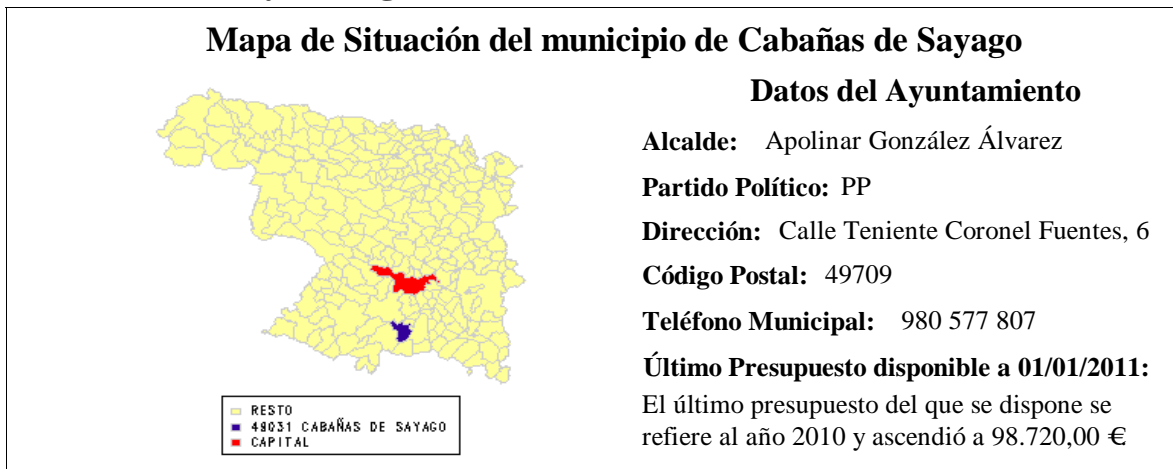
Mapa de Situación del municipio de Cabañas de Sayago

RESTO
49031 CABAÑAS DE SAYAGO
CAPITAL

Datos del Ayuntamiento

Alcalde: Apolinar González Álvarez

Partido Político: PP

Dirección: Calle Teniente Coronel Fuentes, 6

Código Postal: 49709

Teléfono Municipal: 980 577 807

Último Presupuesto disponible a 01/01/2011:

El último presupuesto del que se dispone se refiere al año 2010 y ascendió a 98.720,00 €